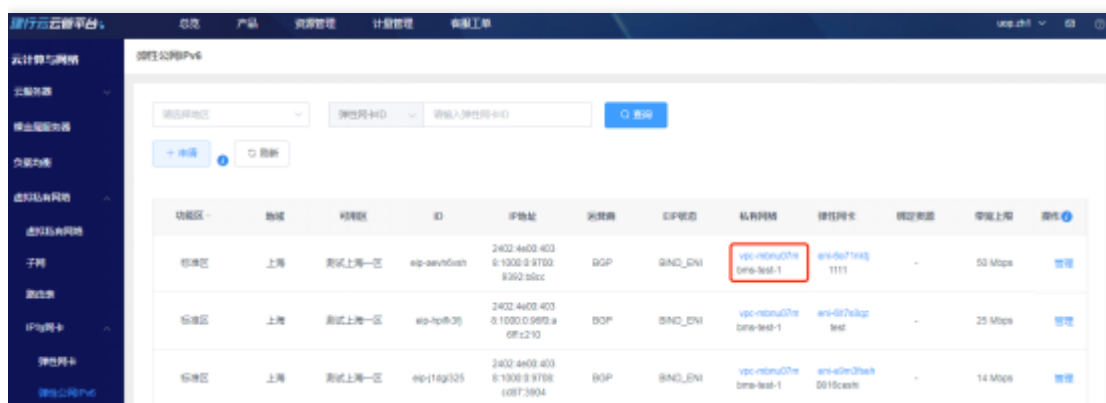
捷行云云管平台 | 总览 | 产品 | 资源管理 | 计量管理 | 客服工单 | uop.ch1

云计算与网络
云服务器
裸金属服务器
负载均衡
虚拟私有网络
虚拟私有网络
子网
路由表
IP与网卡
弹性网卡
弹性公网IPv6

弹性公网IPv6

请选择地区 | 弹性网卡ID | 请输入弹性网卡ID | 查询

+ 申请 | 刷新

| 功能区 | 地域 | 可用区 | ID | IP地址 | 运营商 | EIP状态 | 私有网络 | 弹性网卡 | 绑定资源 | 带宽上限 | 操作 |
|---|---|---|---|---|---|---|---|---|---|---|---|
| 标准区 | 上海 | 测试上海一区 | eip-aevh6vsn | 2402:4e00:403:8:1000:0:9700:8392:b6cc | BGP | BIND_ENI | vpc-mbmu07m bms-test-1 | eni-6o71nkfj 1111 | - | 50 Mbps | 管理 |
| 标准区 | 上海 | 测试上海一区 | eip-hpffr3fj | 2402:4e00:403:8:1000:0:96f0:a6ff:c210 | BGP | BIND_ENI | vpc-mbmu07m bms-test-1 | eni-6lt7e8qz test | - | 25 Mbps | 管理 |
| 标准区 | 上海 | 测试上海一区 | eip-j1dgi325 | 2402:4e00:403:8:1000:0:9708:cd8f:3804 | BGP | BIND_ENI | vpc-mbmu07m bms-test-1 | eni-a9m3fseh 0018ceshi | - | 14 Mbps | 管理 |